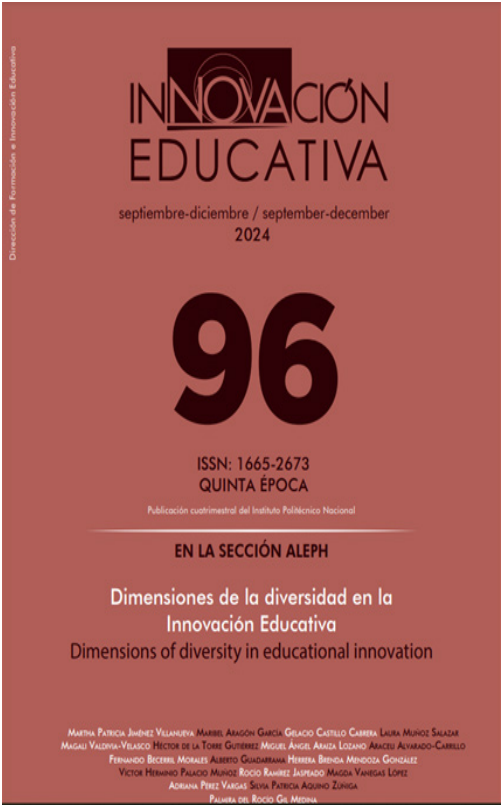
Dirección de Formación e Innovación Educativa

INNOVACIÓN EDUCATIVA

septiembre-diciembre / september-december
2024

96

ISSN: 1665-2673
QUINTA ÉPOCA

Publicación cuatrimestral del Instituto Politécnico Nacional

EN LA SECCIÓN ALEPH

Dimensiones de la diversidad en la Innovación Educativa
Dimensions of diversity in educational innovation

Martha Patricia Jiménez Villanueva Maribel Aragón García Gelacio Castillo Cabrera Laura Muñoz Salazar Magali Valdivia-Velasco Héctor de la Torre Gutiérrez Miguel Ángel Araiza Lozano Araceli Alvarado-Carrillo Fernando Becerril Morales Alberto Guadarrama Herrera Brenda Mendoza González Víctor Herminio Palacio Muñoz Rocío Ramírez Jaspeado Magda Vanegas López Adriana Pérez Vargas Silvia Patricia Aquino Zúñiga Palmira del Rocío Gil Medina